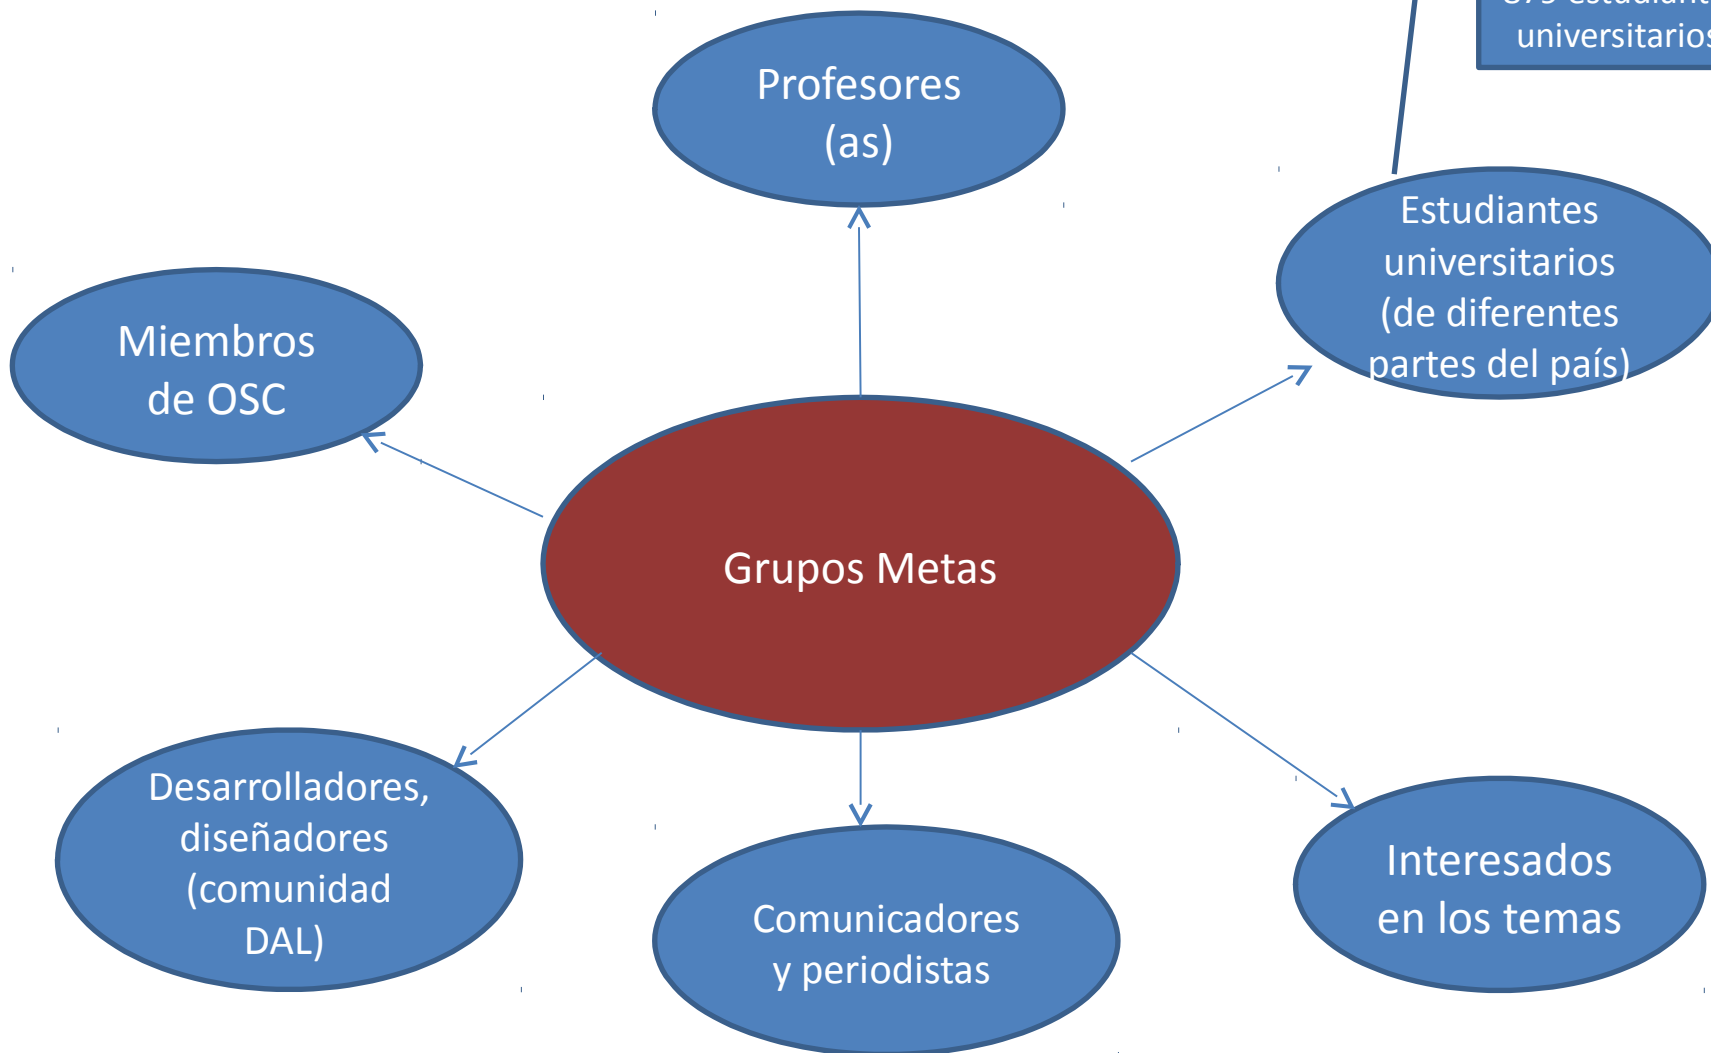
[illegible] universitarios

Profesores (as)

Miembros de OSC

Estudiantes universitarios (de diferentes partes del país)

Grupos Metas

Desarrolladores, diseñadores (comunidad DAL)

Comunicadores y periodistas

Interesados en los temas